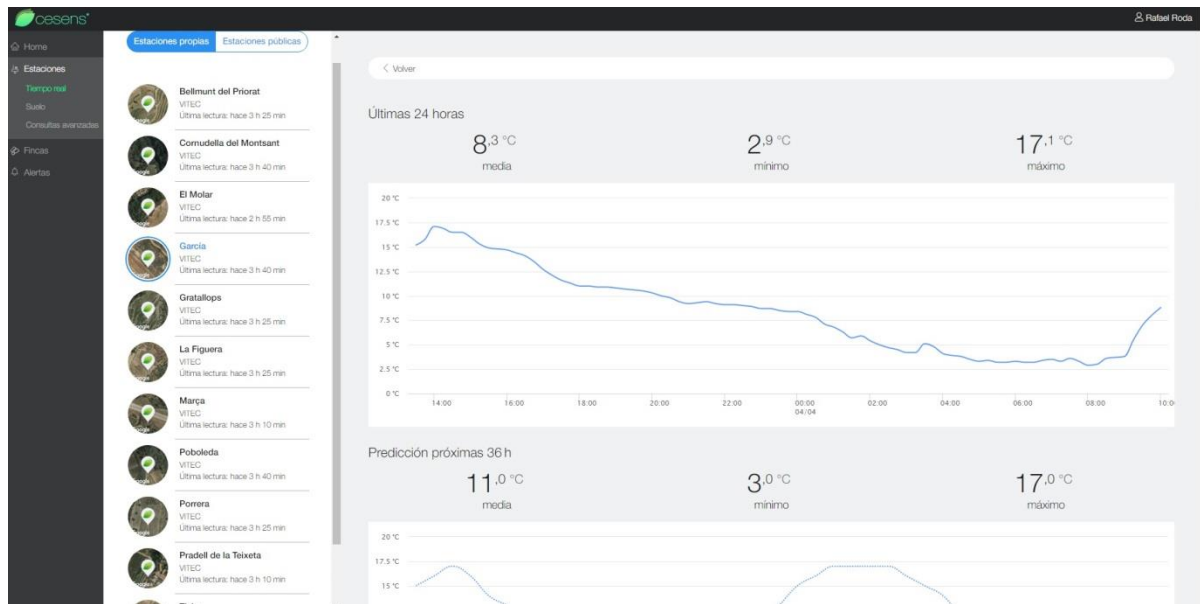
cesens

Rafael Roda

Home
Estaciones
Tiempo real
Suelo
Consultas avanzadas
Fincas
Alertas

Estaciones propias | Estaciones públicas

Bellmunt del Priorat
VITEC
Última lectura: hace 3 h 25 min

Cornudella del Montsant
VITEC
Última lectura: hace 3 h 40 min

El Molar
VITEC
Última lectura: hace 2 h 55 min

García
VITEC
Última lectura: hace 3 h 40 min

Gratallops
VITEC
Última lectura: hace 3 h 25 min

La Figuera
VITEC
Última lectura: hace 3 h 25 min

Marça
VITEC
Última lectura: hace 3 h 10 min

Poboleda
VITEC
Última lectura: hace 3 h 40 min

Porrera
VITEC
Última lectura: hace 3 h 25 min

Pradell de la Teixeta
VITEC
Última lectura: hace 3 h 10 min

< Volver

Últimas 24 horas

8,3 °C
media

2,9 °C
mínimo

17,1 °C
máximo

20 °C
17.5 °C
15 °C
12.5 °C
10 °C
7.5 °C
5 °C
2.5 °C
0 °C

14:00 16:00 18:00 20:00 22:00 00:00 04/04 02:00 04:00 06:00 08:00 10:0

Predicción próximas 36 h

11,0 °C
media

3,0 °C
mínimo

17,0 °C
máximo

20 °C
17.5 °C
15 °C